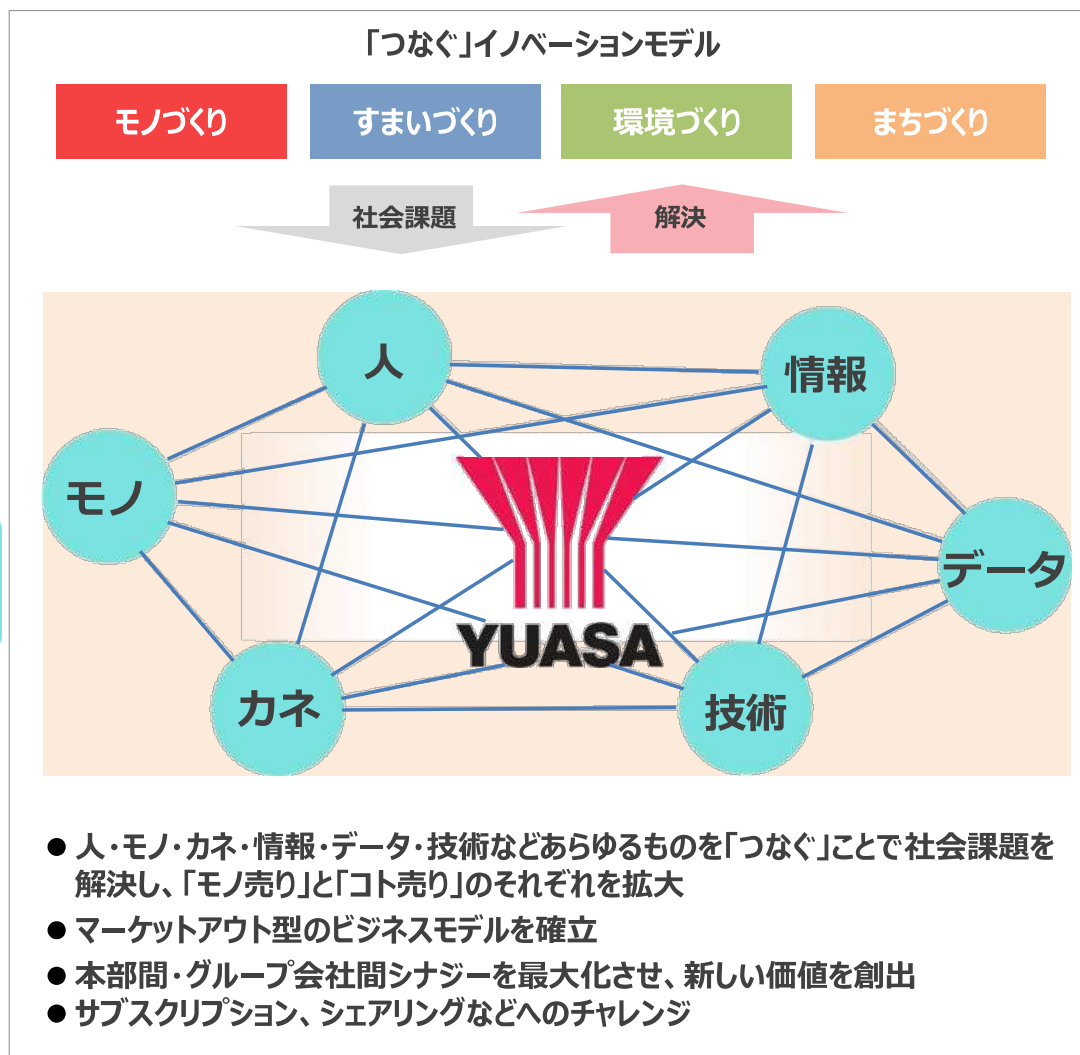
「つなぐ」イノベーションモデル

モノづくり
すまいづくり
環境づくり
まちづくり

社会課題
解決

人
情報
モノ
データ
カネ
技術
YUASA

● 人・モノ・カネ・情報・データ・技術などあらゆるものを「つなぐ」ことで社会課題を解決し、「モノ売り」と「コト売り」のそれぞれを拡大
● マーケットアウト型のビジネスモデルを確立
● 本部間・グループ会社間シナジーを最大化させ、新しい価値を創出
● サブスクリプション、シェアリングなどへのチャレンジ